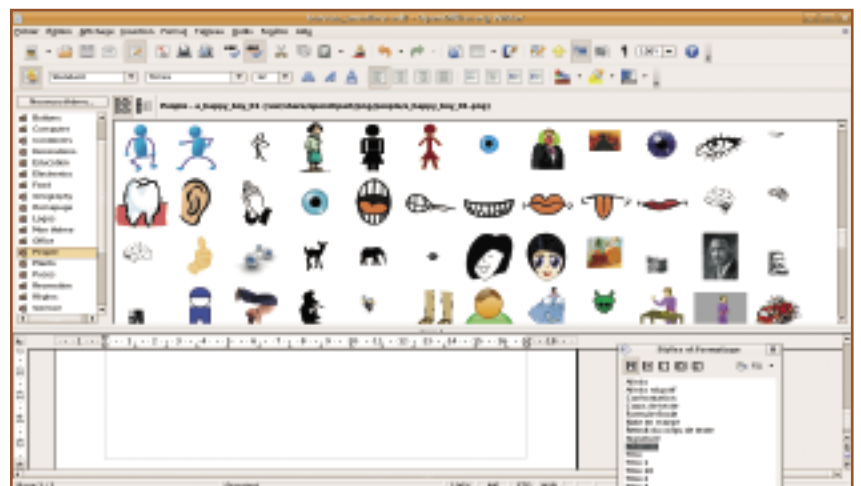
Fichier Édition Affichage Insertion Format Tableau Outils Fenêtre Aide

Standard

Nouveau thème...

Bullets
Computers
Diagrams
Education
Environment
Finances
Food
Homepage
Interaction
Leisure
Mes thèmes
Office
People
Plants
Projects
Remember
Sounds
Symbols

People - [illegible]

Styles et formatage

Corps de texte
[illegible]
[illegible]
Titre 1
Titre 2